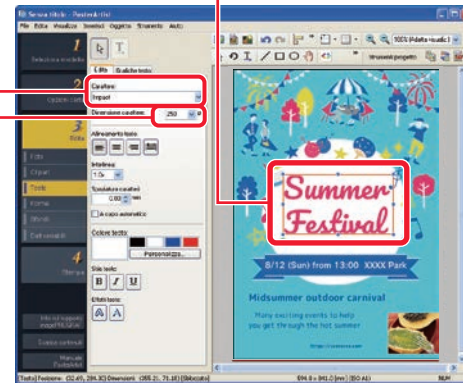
Senza titolo - PosterArtist
File Edita Visualizza Inserisci Oggetto Strumenti Aiuto
1
Seleziona modello
Crea
Opzioni carta
Testo Grafiche testo
Carattere
Impact
Dimensione carattere 250 pt
3
Edita
Edita
Clipart
Testo
Forma
Sfondi
Dati variabili
Allineamento testo
Interlinea
1.0x
Spaziatura caratteri
0.00 mm
A capo automatico
Colore testo
Personalizza...
Stile testo
B I U
Effetti testo
4
Stampa
Stampa
Info sul supporto (sugg)
Stampa contenuti
Manuale PosterArtist
100% (Adatta visualiz.)
Strumenti progetto
Summer Festival
8/12 (Sun) from 13:00 XXXX Park
Midsummer outdoor carnival
Many exciting events to help you get through the hot summer
[Testo] Posizione: (32.69, 284.32) Dimensioni: (385.21, 71.18) (Selezionato) 594.0 x 841.0 (mm) (ISO A1) NUM